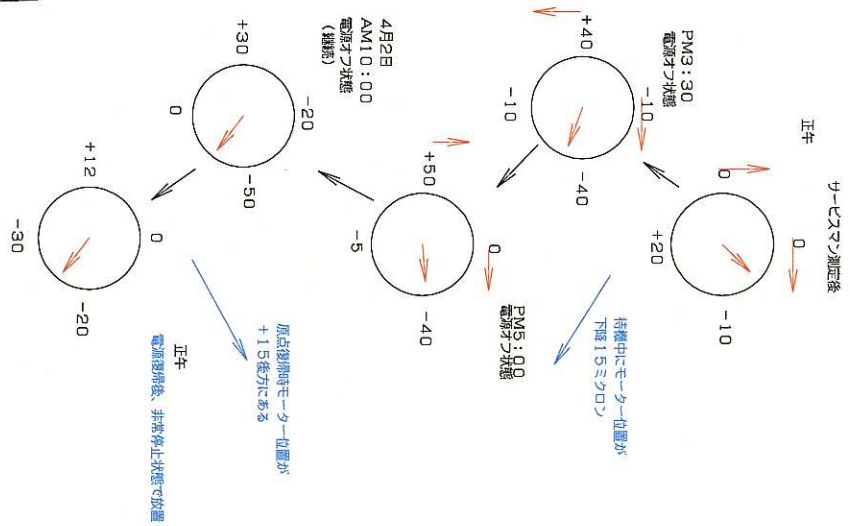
正午

サービスマン測定後

0
0
+20
-10

PM3:30
電源オフ状態
+40
-10
-10
-40

待機中にモーター位置が
下降15ミクロン

+50
-5
0
-40

PM5:00
電源オフ状態

4月2日
AM10:00
電源オフ状態
（継続）
+30
0
-20
-50

原点復帰時モーター位置が
+15後方にある

+12
-30
0
-20

正午
電源復帰後、非常停止状態で放置